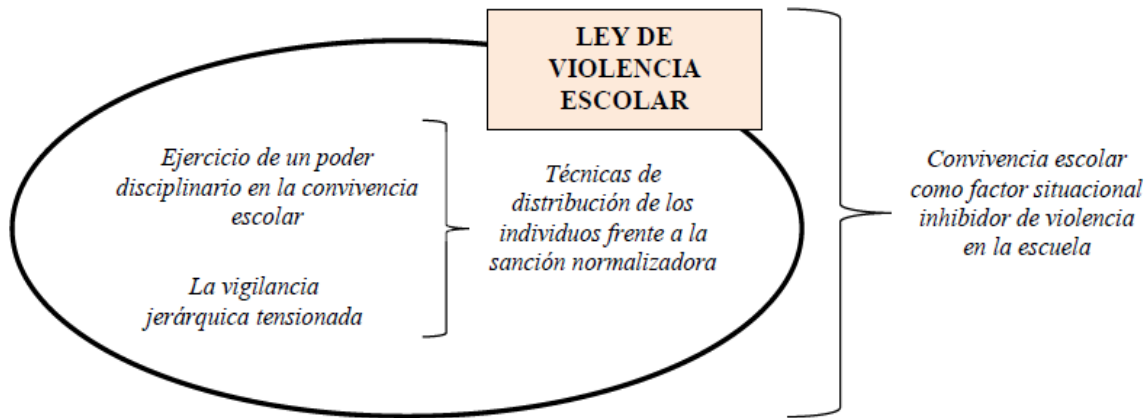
LEY DE VIOLENCIA ESCOLAR

Ejercicio de un poder disciplinario en la convivencia escolar

La vigilancia jerárquica tensionada

Técnicas de distribución de los individuos frente a la sanción normalizadora

Convivencia escolar como factor situacional inhibidor de violencia en la escuela